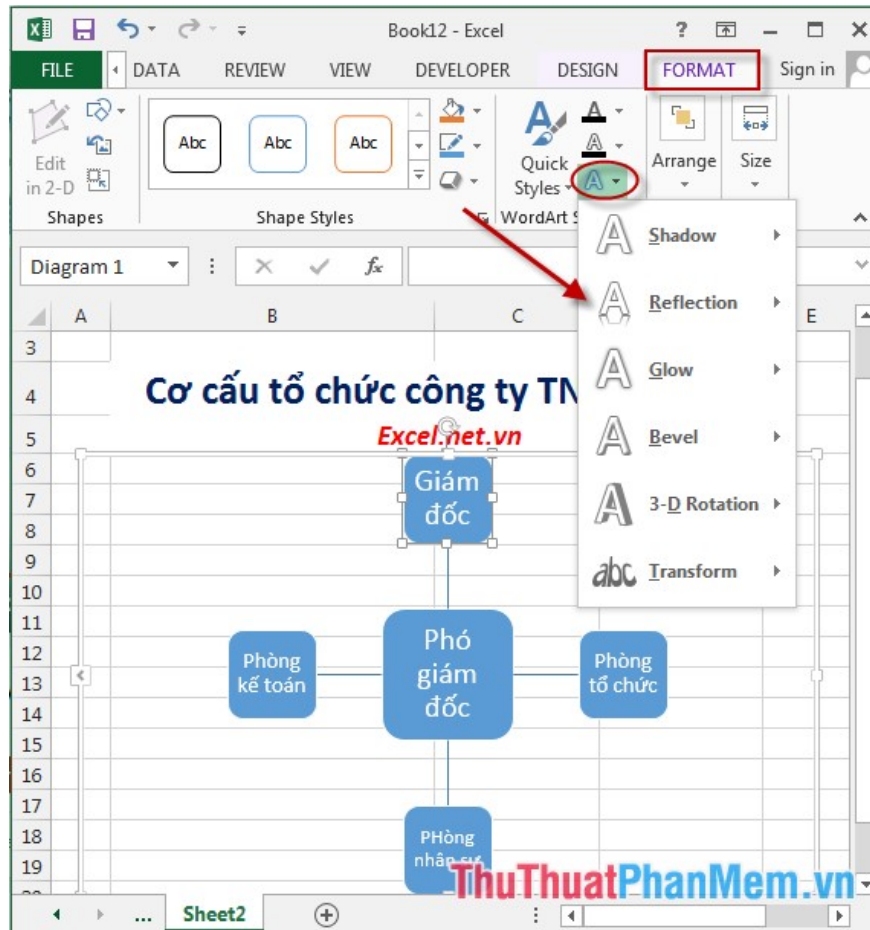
Book12 - Excel

? 

FILE DATA REVIEW VIEW DEVELOPER DESIGN FORMAT Sign in

Edit in 2-D

Shapes

Abc Abc Abc

Shape Styles

Quick Styles

WordArt S

Arrange Size

Diagram 1

$f_x$

A B C E

Shadow

Reflection

Glow

Bevel

3-D Rotation

abc Transform

3
4 Cơ cấu tổ chức công ty TN
5 Excel.net.vn
6
7 Giám đốc
8
9
10
11
12
13 Phòng kế toán Phó giám đốc Phòng tổ chức
14
15
16
17
18 PHòng nhân sự
19

... Sheet2

ThuThuatPhanMem.vn